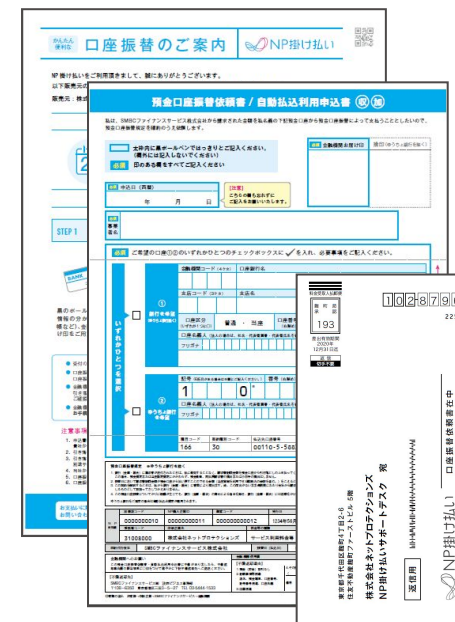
かんたん 便利な 口座振替のご案内 NP掛け払い 口座振替依頼書在中

NP掛け払いをご利用頂きまして、誠にありがとうございます。

以下販売店

販売先：

STEP 1

預金口座振替依頼書 / 自動払込利用申込書 (収 納)

私は、SMBCファイナンスサービス株式会社から請求された金額を私名義の下記指定口座から預金口座振替によって支払うことにしたいので、預金口座振替規定を確約のうえ依頼します。

太枠内に黒ボールペンではっきりとご記入ください。(欄外には記入しないでください)

必須 印のある欄をすべてご記入ください

申込日 (西暦)

年 月 日

必須 口座名義

必須

ご希望の口座①②のいずれかひとつのチェックボックスに ✓ を入れ、必要事項をご記入ください。

いずれかひとつを選択

① 銀行を指定

普通 ・ 当座

フリガナ

② ゆうちょ銀行を指定

記号

番号

1 0

フリガナ

166 30 00110-5-588

0000000210 00000000011 000000000012

31008000 株式会社ネットプロテクションズ

SMBCファイナンスサービス株式会社

102-8790

193

差出有効期間 2026年 12月31日まで

切手不要

東京都千代田区麹町4丁目2-6 住友不動産麹町ファーストビル5階

株式会社ネットプロテクションズ NP掛け払いサポートデスク 行

返信用

NP掛け払い 口座振替依頼書在中